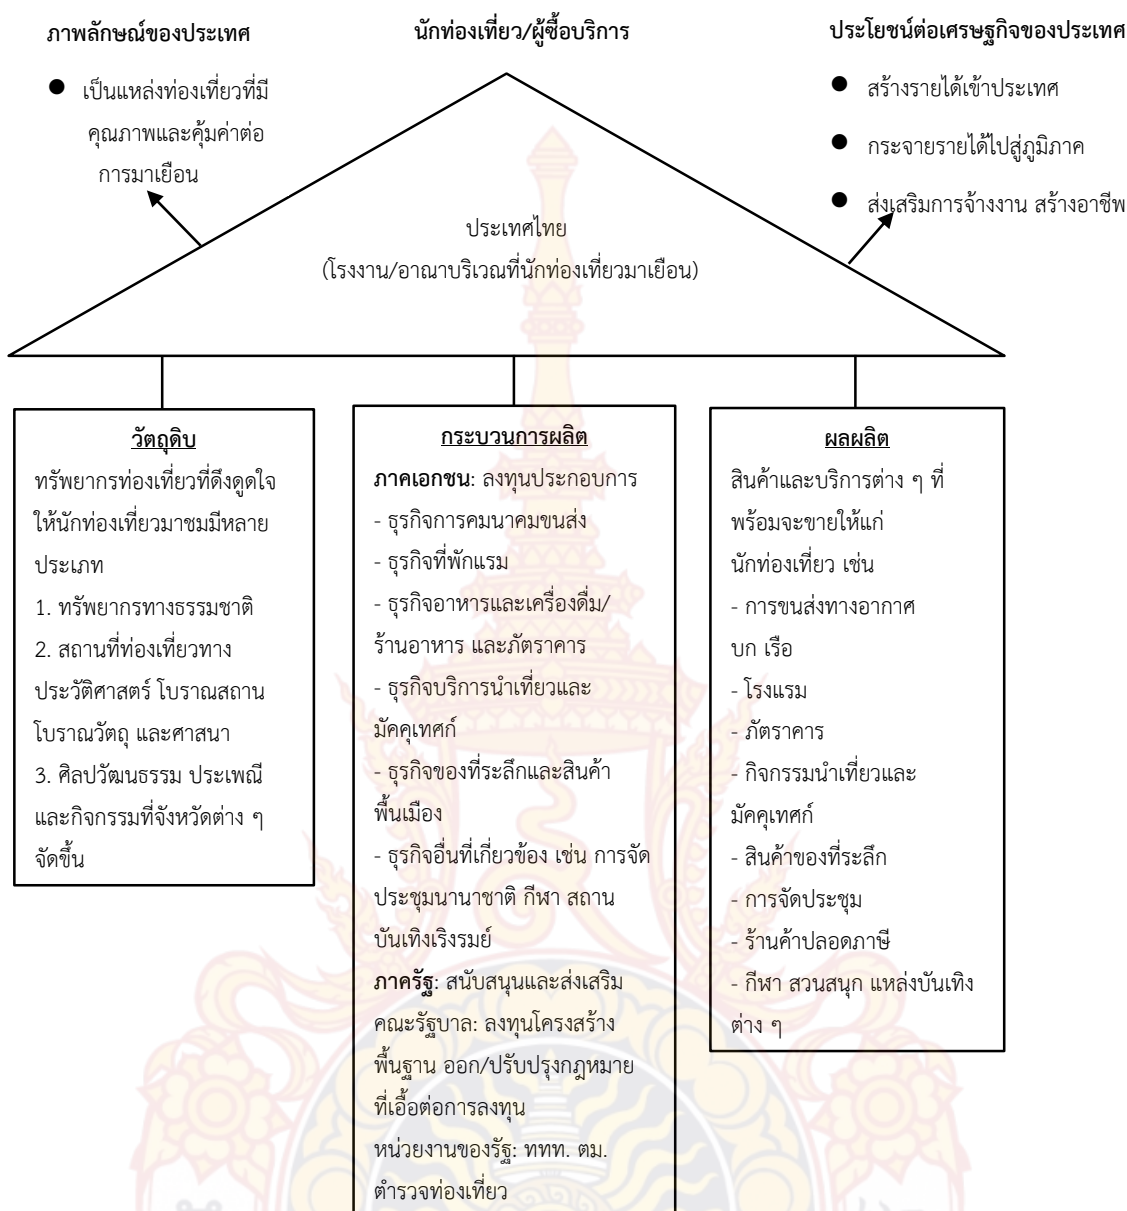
ภาพลักษณ์ของประเทศ

นักท่องเที่ยว/ผู้ซื้อบริการ

ประโยชน์ต่อเศรษฐกิจของประเทศ

- เป็นแหล่งท่องเที่ยวที่มีคุณภาพและคุ้มค่าต่อการมาเยือน

- สร้างรายได้เข้าประเทศ
- กระจายรายได้ไปสู่ภูมิภาค
- ส่งเสริมการจ้างงาน สร้างอาชีพ

ประเทศไทย
(โรงงาน/อาณาบริเวณที่นักท่องเที่ยวมาเยือน)

วัตถุดิบ
ทรัพยากรท่องเที่ยวที่ดึงดูดใจให้นักท่องเที่ยวมาชมมีหลายประเภท
1. ทรัพยากรทางธรรมชาติ
2. สถานที่ท่องเที่ยวทางประวัติศาสตร์ โบราณสถาน โบราณวัตถุ และศาสนา
3. ศิลปวัฒนธรรม ประเพณี และกิจกรรมที่จังหวัดต่าง ๆ จัดขึ้น

กระบวนการผลิต
ภาคเอกชน: ลงทุนประกอบการ
- ธุรกิจการคมนาคมขนส่ง
- ธุรกิจที่พักแรม
- ธุรกิจอาหารและเครื่องดื่ม/ร้านอาหาร และภัตราคาร
- ธุรกิจบริการนำเที่ยวและมัคคุเทศก์
- ธุรกิจของที่ระลึกและสินค้าพื้นเมือง
- ธุรกิจอื่นที่เกี่ยวข้อง เช่น การจัดประชุมนานาชาติ กีฬา สถานบันเทิงเริงรมย์
ภาครัฐ: สนับสนุนและส่งเสริม
คณะรัฐบาล: ลงทุนโครงสร้างพื้นฐาน ออก/ปรับปรุงกฎหมายที่เอื้อต่อการลงทุน
หน่วยงานของรัฐ: ททท. ตม. ตำรวจท่องเที่ยว

ผลผลิต
สินค้าและบริการต่าง ๆ ที่พร้อมจะขายให้แก่นักท่องเที่ยว เช่น
- การขนส่งทางอากาศ บก เรือ
- โรงแรม
- ภัตราคาร
- กิจกรรมนำเที่ยวและมัคคุเทศก์
- สินค้าของที่ระลึก
- การจัดประชุม
- ร้านค้าปลอดภาษี
- กีฬา สวนสนุก แหล่งบันเทิงต่าง ๆ